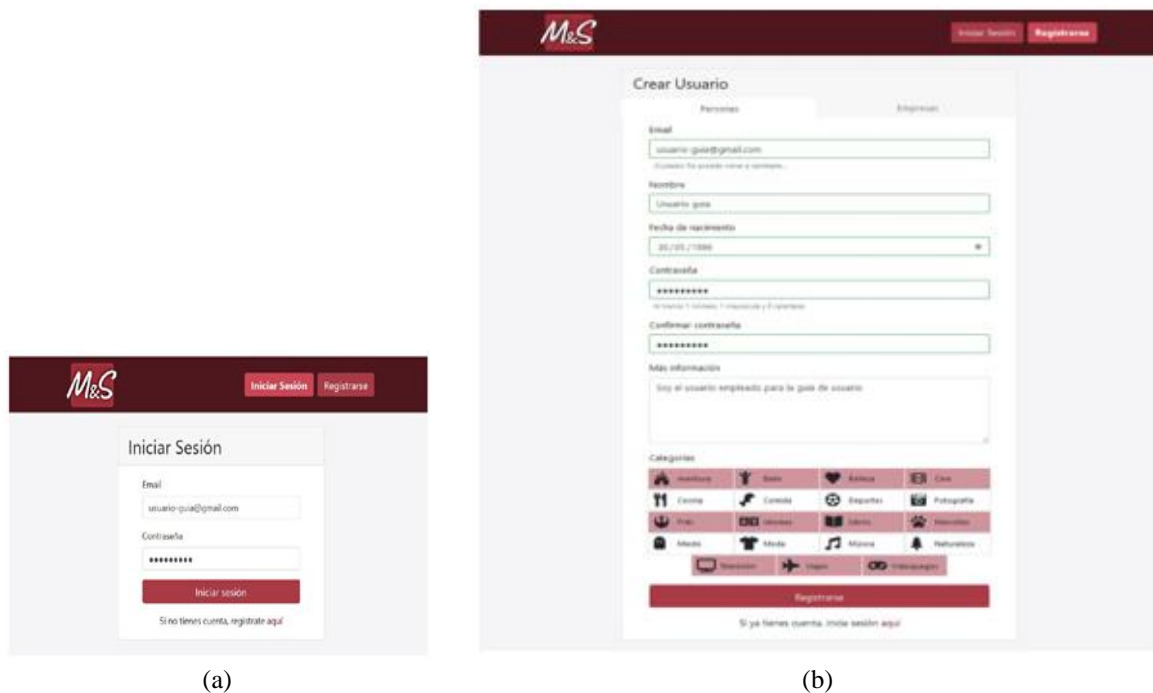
M&S

Iniciar Sesión Registrarse

Iniciar Sesión

Email

usuario-guia@gmail.com

Contraseña

•••••••••

Iniciar sesión

Si no tienes cuenta, regístrate aquí

(a)

M&S

Iniciar Sesión Registrarse

Crear Usuario

Personas Empresas

Email

usuario-guia@gmail.com

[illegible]

Nombre

Usuario guia

Fecha de nacimiento

20/05/1986

Contraseña

••••••••••

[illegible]

Confirmar contraseña

••••••••••

Más información

Soy el usuario empleado para la guía de usuario

Categorías

| Aventura | Baile | Belleza | Cine |
|---|---|---|---|
| Cocina | Comedia | Deportes | Fotografía |
| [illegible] | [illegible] | Libros | Mascotas |
| Miedo | Moda | Música | Naturaleza |
| Televisión | Viajes | Videojuegos | |

Registrarse

Si ya tienes cuenta, inicia sesión aquí

(b)